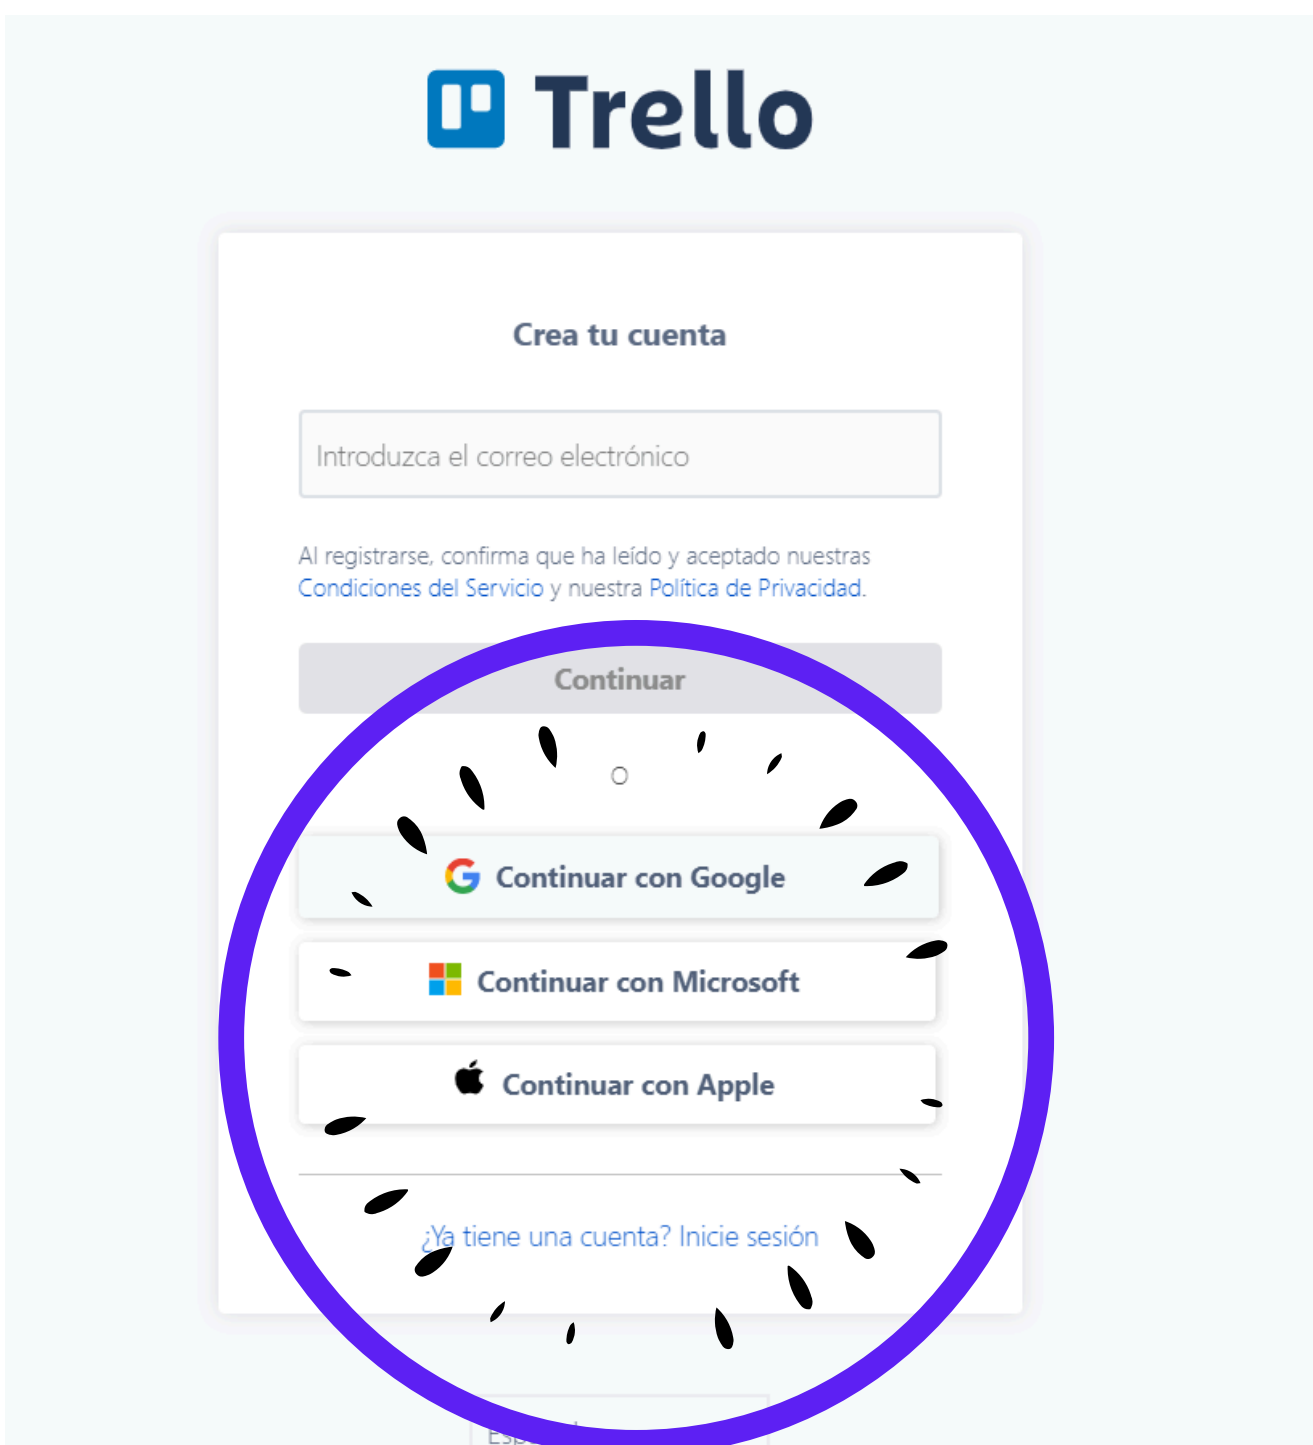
Trello

Crea tu cuenta

Introduzca el correo electrónico

Al registrarse, confirma que ha leído y aceptado nuestras Condiciones del Servicio y nuestra Política de Privacidad.

Continuar

O

Continuar con Google

Continuar con Microsoft

Continuar con Apple

¿Ya tiene una cuenta? Inicie sesión

Esp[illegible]